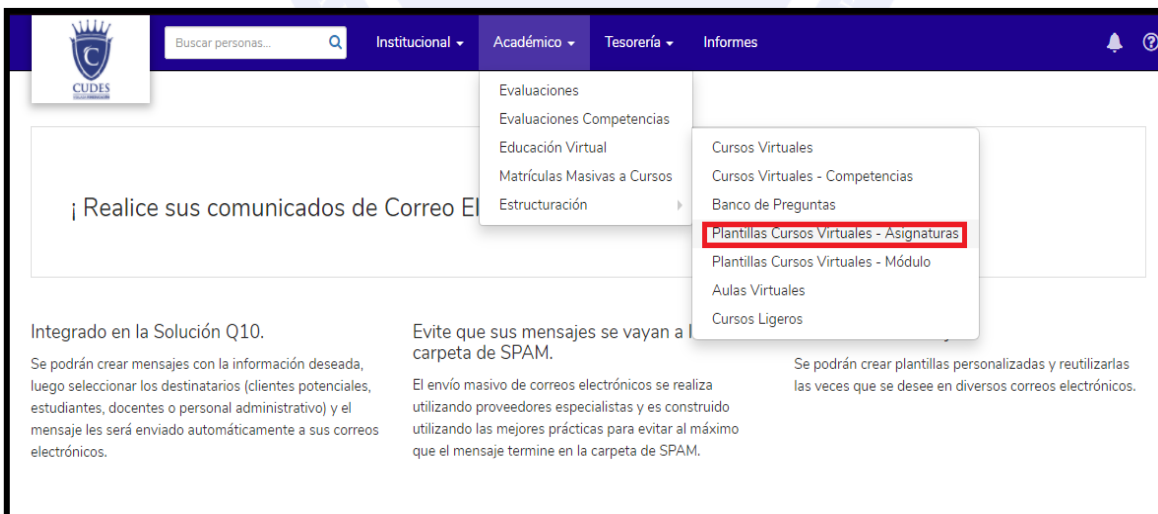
CUDES

Buscar personas...

Institucional ▾ Académico ▾ Tesorería ▾ Informes

Evaluaciones
Evaluaciones Competencias
Educación Virtual
Matrículas Masivas a Cursos
Estructuración

Cursos Virtuales
Cursos Virtuales - Competencias
Banco de Preguntas
Plantillas Cursos Virtuales - Asignaturas
Plantillas Cursos Virtuales - Módulo
Aulas Virtuales
Cursos Ligeros

¡ Realice sus comunicados de Correo El

Integrado en la Solución Q10.

Se podrán crear mensajes con la información deseada, luego seleccionar los destinatarios (clientes potenciales, estudiantes, docentes o personal administrativo) y el mensaje les será enviado automáticamente a sus correos electrónicos.

Evite que sus mensajes se vayan a l carpeta de SPAM.

El envío masivo de correos electrónicos se realiza utilizando proveedores especialistas y es construido utilizando las mejores prácticas para evitar al máximo que el mensaje termine en la carpeta de SPAM.

Se podrán crear plantillas personalizadas y reutilizarlas las veces que se desee en diversos correos electrónicos.